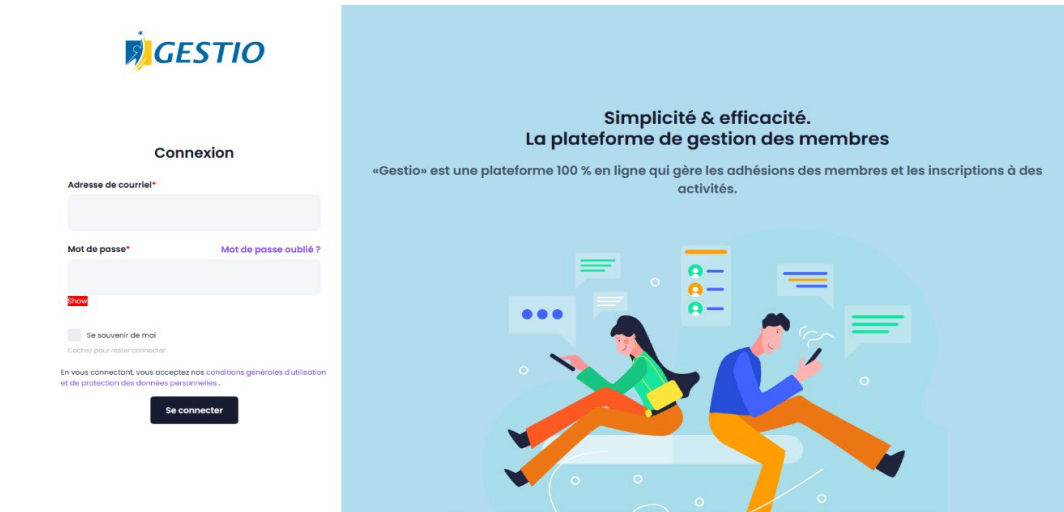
GESTIO

Connexion

Adresse de courriel*

Mot de passe*

Mot de passe oublié ?

Show

Se souvenir de moi

Cocher pour rester connecter

En vous connectant, vous acceptez nos conditions générales d'utilisation et de protection des données personnelles .

Se connecter

Simplicité & efficacité.
La plateforme de gestion des membres

«Gestio» est une plateforme 100 % en ligne qui gère les adhésions des membres et les inscriptions à des activités.